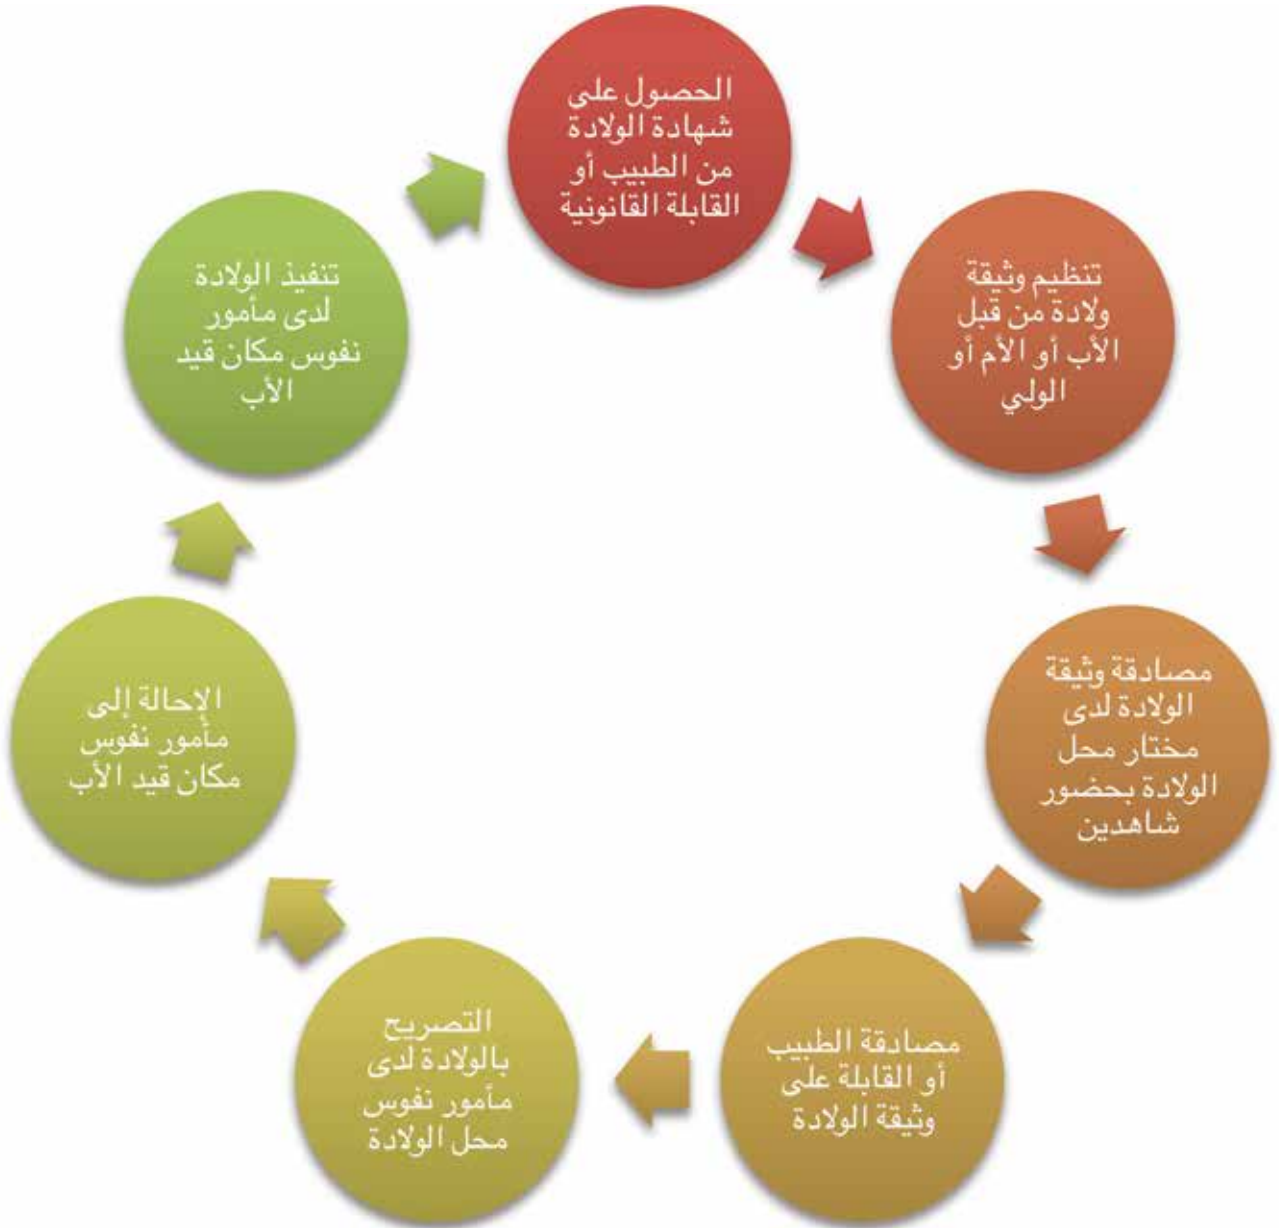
الحصول على شهادة الولادة من الطبيب أو القابلة القانونية

تنظيم وثيقة ولادة من قبل الأب أو الأم أو الولي

مصادقة وثيقة الولادة لدى مختار محل الولادة بحضور شاهدين

مصادقة الطبيب أو القابلة على وثيقة الولادة

التصريح بالولادة لدى مأمور نفوس محل الولادة

الإحالة إلى مأمور نفوس مكان قيد الأب

تنفيذ الولادة لدى مأمور نفوس مكان قيد الأب